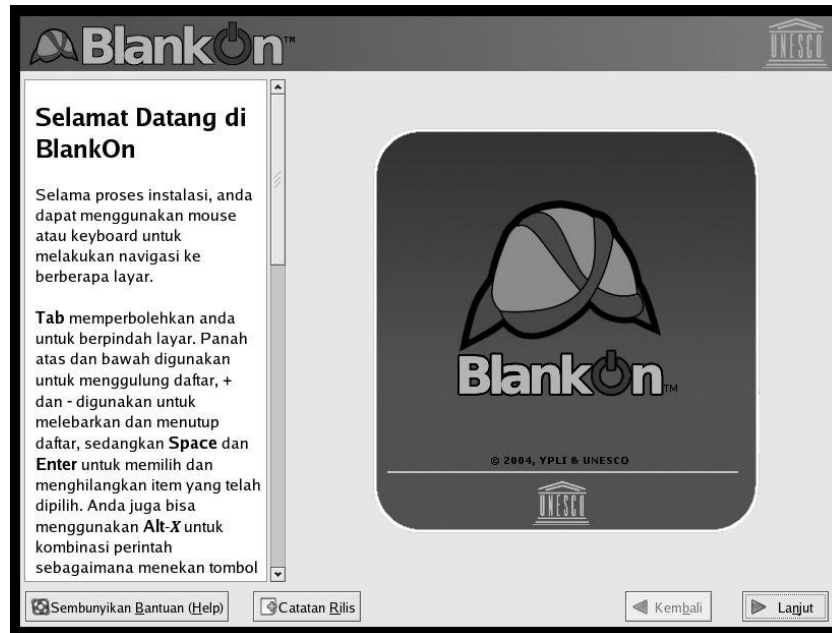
BlankOn™

UNESCO

Selamat Datang di BlankOn

Selama proses instalasi, anda dapat menggunakan mouse atau keyboard untuk melakukan navigasi ke berberapa layar.

**Tab** memperbolehkan anda untuk berpindah layar. Panah atas dan bawah digunakan untuk menggulung daftar, + dan - digunakan untuk melebarkan dan menutup daftar, sedangkan **Space** dan **Enter** untuk memilih dan menghilangkan item yang telah dipilih. Anda juga bisa menggunakan **Alt-*X*** untuk kombinasi perintah sebagaimana menekan tombol

BlankOn™

© 2004, YPLI & UNESCO

UNESCO

Sembunyikan Bantuan (Help)

Catatan Rilis

Kembali

Lanjut